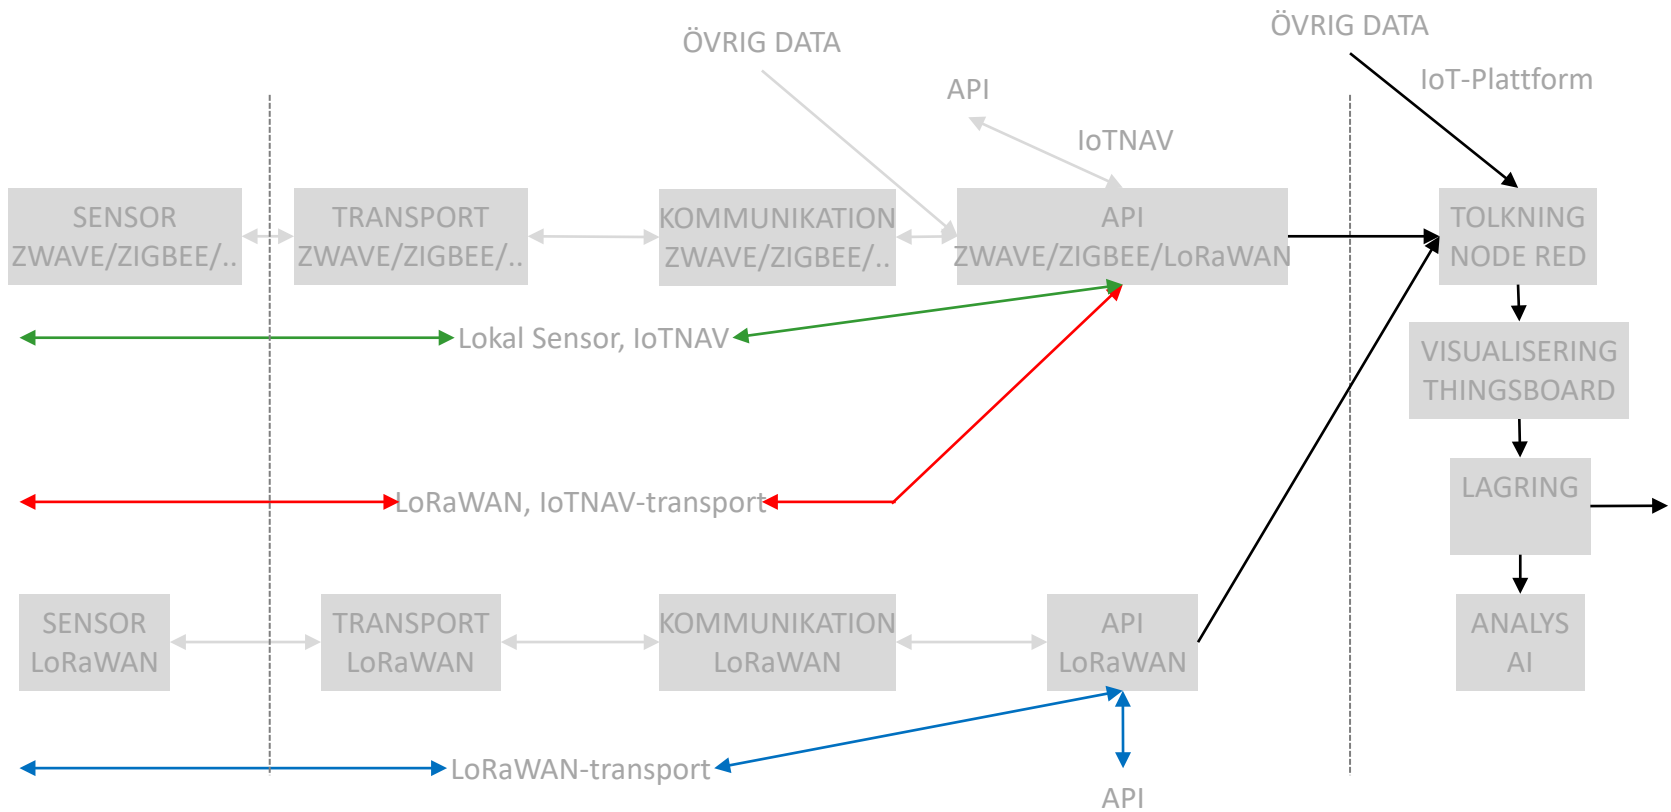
ÖVRIG DATA

ÖVRIG DATA

IoT-Plattform

API

IoTNAV

SENSOR
ZWAVE/ZIGBEE/..

TRANSPORT
ZWAVE/ZIGBEE/..

KOMMUNIKATION
ZWAVE/ZIGBEE/..

API
ZWAVE/ZIGBEE/LoRaWAN

TOLKNING
NODE RED

Lokal Sensor, IoTNAV

VISUALISERING
THINGSBOARD

LoRaWAN, IoTNAV-transport

LAGRING

SENSOR
LoRaWAN

TRANSPORT
LoRaWAN

KOMMUNIKATION
LoRaWAN

API
LoRaWAN

ANALYS
AI

LoRaWAN-transport

API